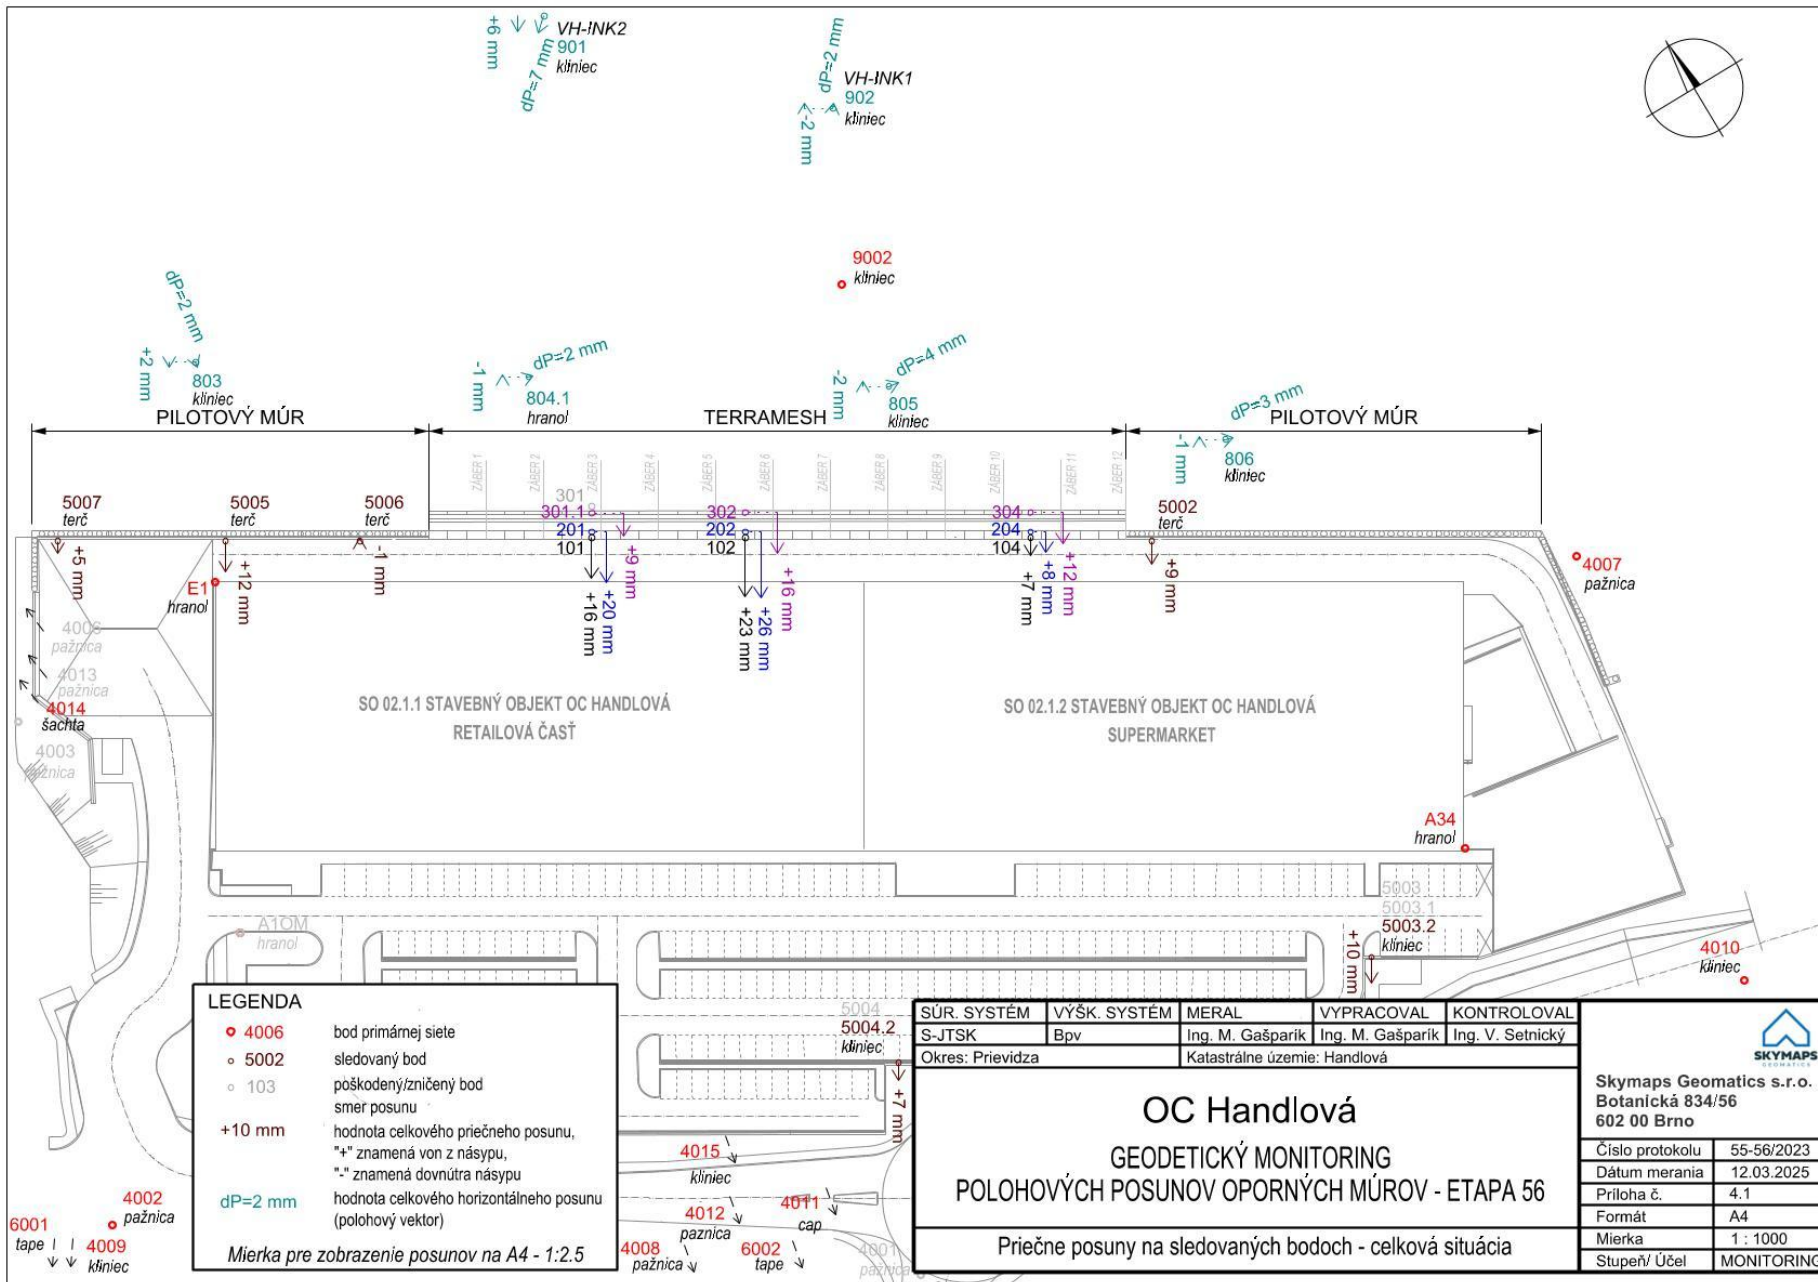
+6 mm
VH-INK2
901
kliniec
dP=7 mm

dP=2 mm
VH-INK1
902
kliniec
-2 mm

9002
kliniec

dP=2 mm
+2 mm
803
kliniec

-1 mm
dP=2 mm
804.1
hranol

-2 mm
dP=4 mm
805
kliniec

dP=3 mm
-1 mm
806
kliniec

PILOTOVÝ MÚR
TERRAMESH
PILOTOVÝ MÚR

ZÁBER 1
ZÁBER 2
ZÁBER 3
ZÁBER 4
ZÁBER 5
ZÁBER 6
ZÁBER 7
ZÁBER 8
ZÁBER 9
ZÁBER 10
ZÁBER 11
ZÁBER 12

5007
terč
+5 mm
5005
terč
+12 mm
5006
terč
-1 mm
E1
hranol

301
301.1
201
101
+9 mm
+20 mm
+16 mm

302
202
102
+16 mm
+26 mm
+23 mm

304
204
104
+7 mm
+8 mm
+12 mm

5002
terč
+9 mm

4007
pažnica

4006
pažnica
4013
pažnica
4014
šachta
4003
pažnica

SO 02.1.1 STAVEBNÝ OBJEKT OC HANDLOVÁ
RETAILOVÁ ČASŤ

SO 02.1.2 STAVEBNÝ OBJEKT OC HANDLOVÁ
SUPERMARKET

A34
hranol

5003
5003.1
5003.2
kliniec
+10 mm

A10M
hranol

4010
kliniec

LEGENDA
4006 bod primárnej siete
5002 sledovaný bod
103 poškodený/zničený bod
smer posunu
+10 mm hodnota celkového priečneho posunu, "+" znamená von z násypu, "-" znamená dovnútra násypu
dP=2 mm hodnota celkového horizontálneho posunu (polohový vektor)
Mierka pre zobrazenie posunov na A4 - 1:2.5

5004
5004.2
kliniec
+7 mm

4015
kliniec
4011
cap
4012
paznica
4008
pažnica
6002
tape
4001
pažnica

4002
pažnica
6001
tape
4009
kliniec

| SÚR. SYSTÉM | VÝŠK. SYSTÉM | MERAL | VYPRACOVAL | KONTROLOVAL |
|---|---|---|---|---|
| S-JTSK | Bpv | Ing. M. Gašparík | Ing. M. Gašparík | Ing. V. Setnický |
| Okres: Prievidza | | Katastrálne územie: Handlová | | |

OC Handlová
GEODETICKÝ MONITORING
POLOHOVÝCH POSUNOV OPORNÝCH MÚROV - ETAPA 56
Priečne posuny na sledovaných bodoch - celková situácia

SKYMAPS
GEOMATICS
Skymaps Geomatics s.r.o.
Botanická 834/56
602 00 Brno

| Číslo protokolu | 55-56/2023 |
|---|---|
| Dátum merania | 12.03.2025 |
| Príloha č. | 4.1 |
| Formát | A4 |
| Mierka | 1 : 1000 |
| Stupeň/ Účel | MONITORING |